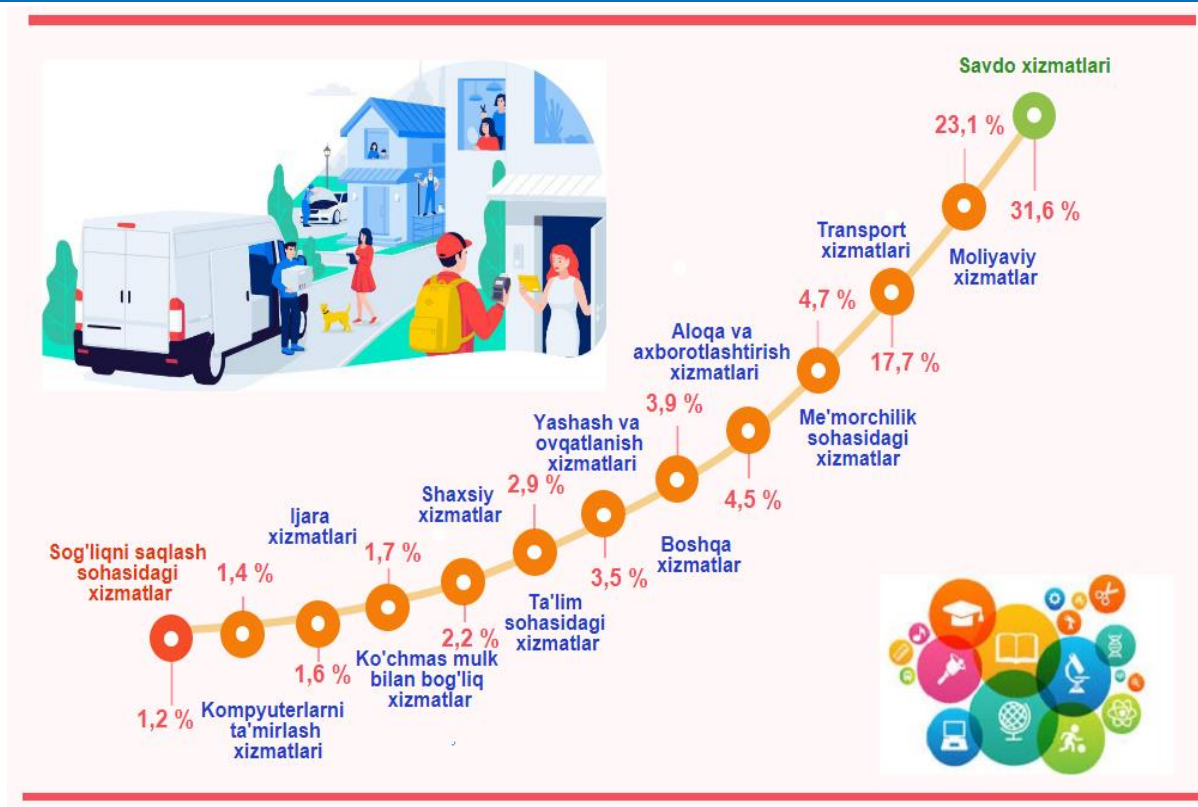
Savdo xizmatlari

23,1 %

31,6 %

Moliyaviy xizmatlar

Transport xizmatlari

4,7 %

17,7 %

Aloqa va axborotlashtirish xizmatlari

Me'morchilik sohasidagi xizmatlar

3,9 %

4,5 %

Yashash va ovqatlanish xizmatlari

2,9 %

Boshqa xizmatlar

3,5 %

Shaxsiy xizmatlar

Ta'lim sohasidagi xizmatlar

Ijara xizmatlari

1,7 %

2,2 %

Ko'chmas mulk bilan bog'liq xizmatlar

Sog'liqni saqlash sohasidagi xizmatlar

1,4 %

1,6 %

1,2 %

Kompyuterlarni ta'mirlash xizmatlari